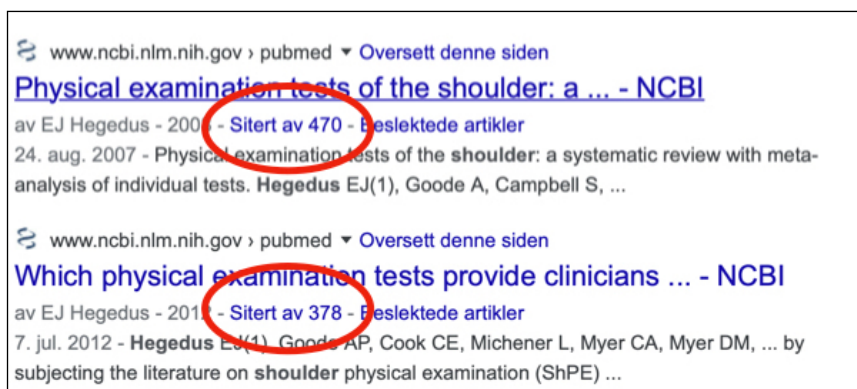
www.ncbi.nlm.nih.gov › pubmed ▾ Oversett denne siden
Physical examination tests of the shoulder: a ... - NCBI
av EJ Hegedus - 200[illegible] - Sitert av 470 - Beslektede artikler
24. aug. 2007 - Physical examination tests of the shoulder: a systematic review with meta-analysis of individual tests. Hegedus EJ(1), Goode A, Campbell S, ...

www.ncbi.nlm.nih.gov › pubmed ▾ Oversett denne siden
Which physical examination tests provide clinicians ... - NCBI
av EJ Hegedus - 201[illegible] - Sitert av 378 - Beslektede artikler
7. jul. 2012 - Hegedus EJ(1), Goode AP, Cook CE, Michener L, Myer CA, Myer DM, ... by subjecting the literature on shoulder physical examination (ShPE) ...